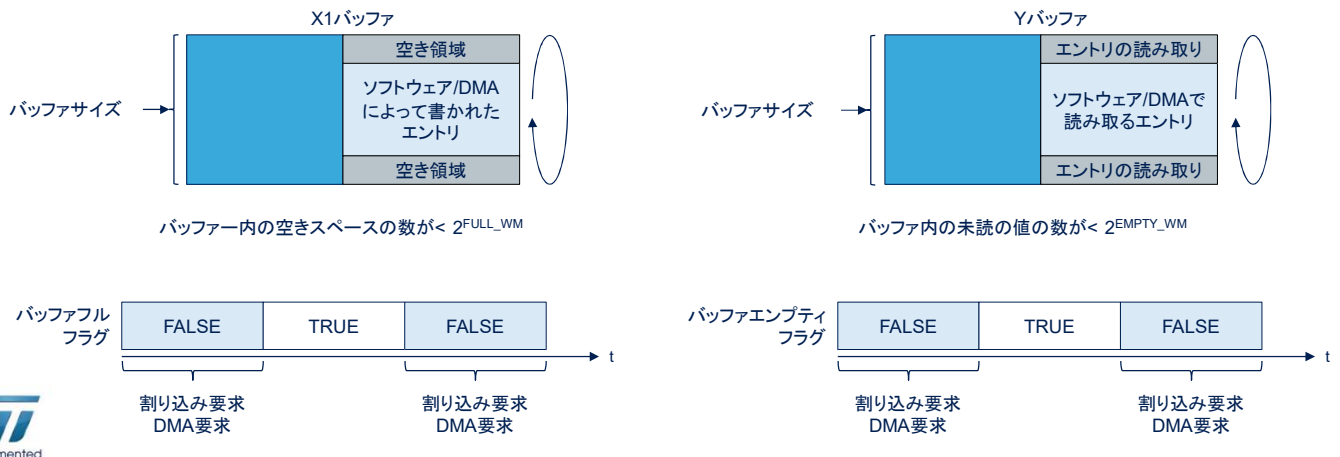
X1バッファ

バッファサイズ

空き領域

ソフトウェア/DMAによって書かれたエントリ

空き領域

バッファー内の空きスペースの数が< $2^{FULL\_WM}$

Yバッファ

バッファサイズ

エントリの読み取り

ソフトウェア/DMAで読み取るエントリ

エントリの読み取り

バッファ内の未読の値の数が< $2^{EMPTY\_WM}$

バッファフルフラグ

| FALSE | TRUE | FALSE |
|---|---|---|

t

割り込み要求
DMA要求

割り込み要求
DMA要求

バッファエンプティフラグ

| FALSE | TRUE | FALSE |
|---|---|---|

t

割り込み要求
DMA要求

割り込み要求
DMA要求

mented